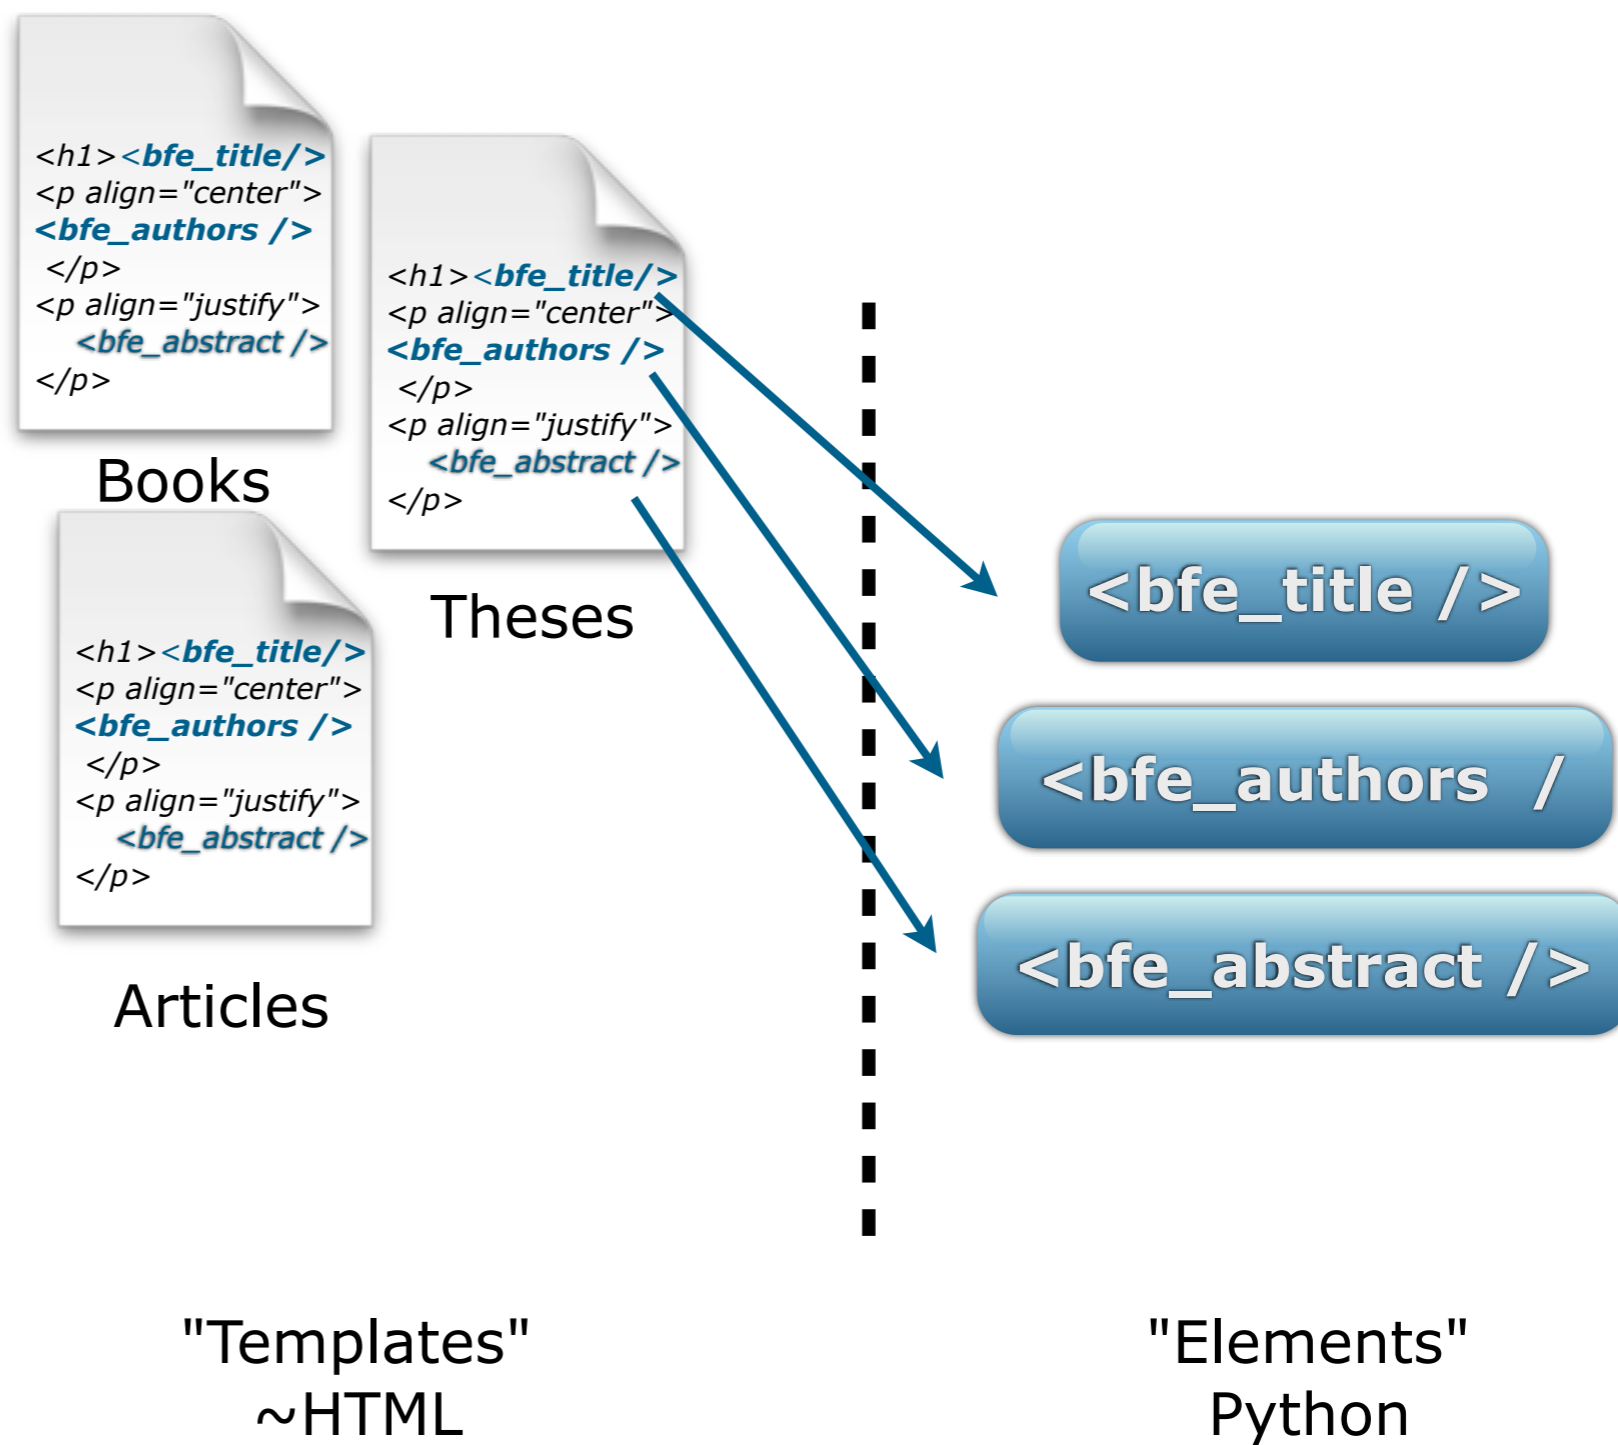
<h1><bfe_title/>
<p align="center">
<bfe_authors />
</p>
<p align="justify">
<bfe_abstract />
</p>

Books

<h1><bfe_title/>
<p align="center">
<bfe_authors />
</p>
<p align="justify">
<bfe_abstract />
</p>

Theses

<h1><bfe_title/>
<p align="center">
<bfe_authors />
</p>
<p align="justify">
<bfe_abstract />
</p>

Articles

<bfe_title />

<bfe_authors /

<bfe_abstract />

"Templates"
~HTML

"Elements"
Python